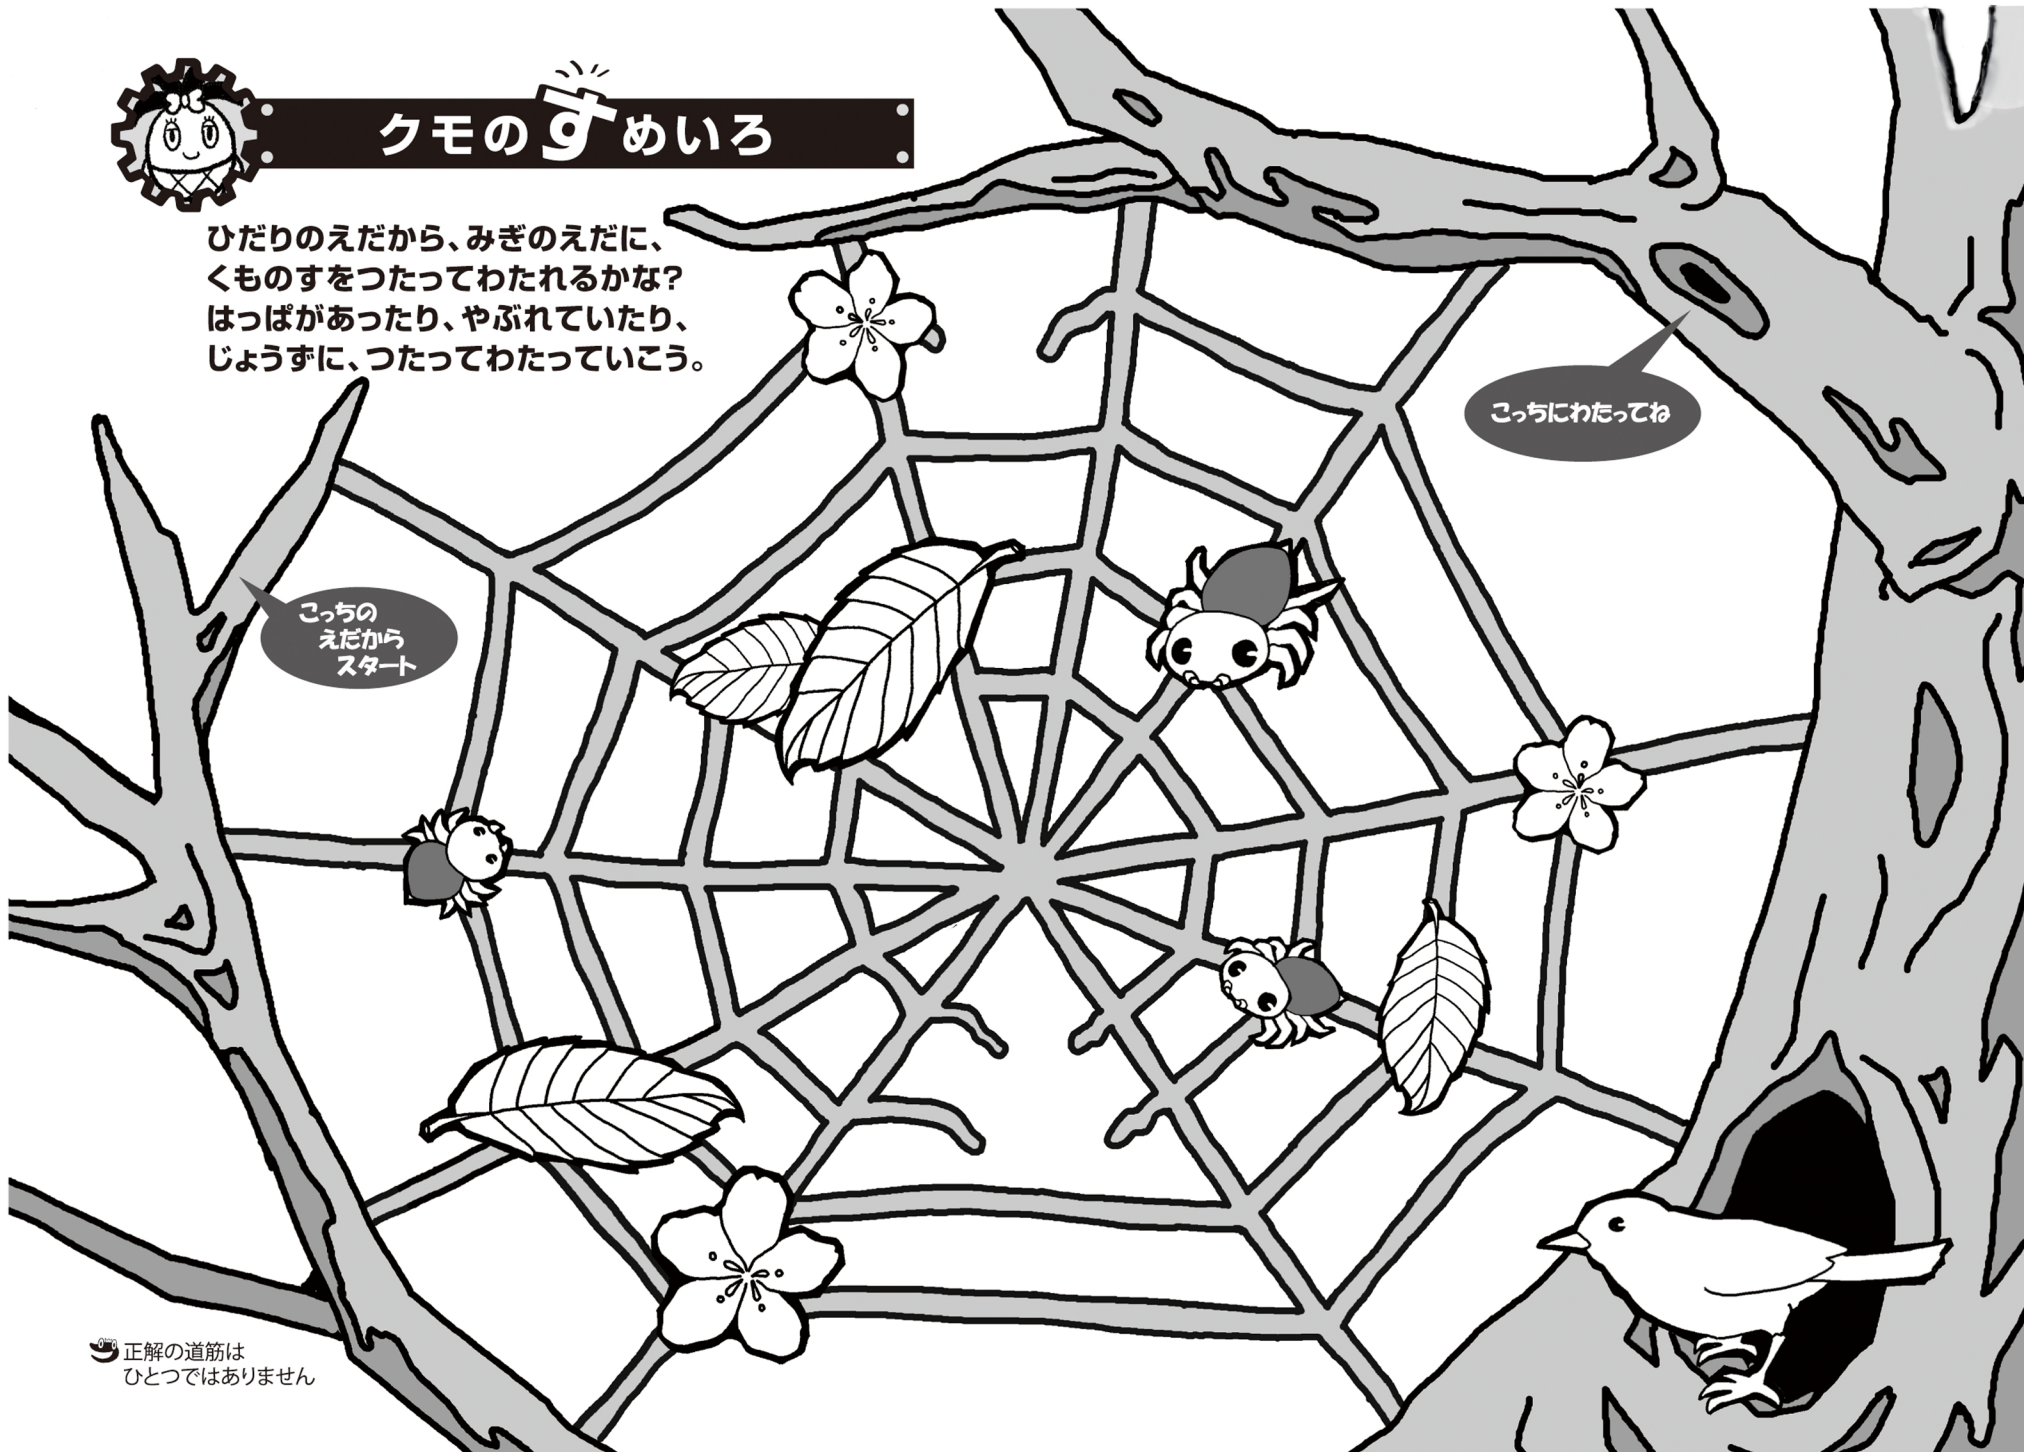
クモのすめいろ

ひだりのえだから、みぎのえだに、くものすをつたってわたれるかな？はっぱがあったり、やぶれていたり、じょうずに、つたってわたっていこう。

こっちにわたってね

こっちのえだからスタート

正解の道筋はひとつではありません